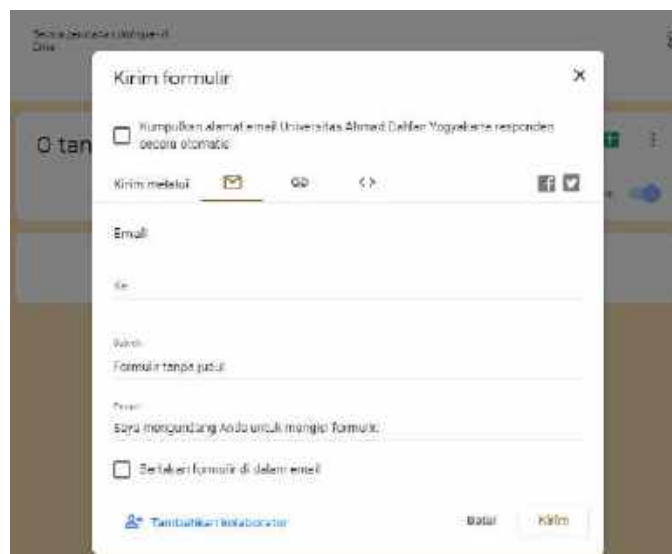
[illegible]

O tan

Kirim formulir

Kumpulkan alamat email Universitas Ahmad Dahlan Yogyakarta responden secara otomatis

Kirim melalui

Email

Ke

Subjek

Formulir tanpa judul

Pesan

Saya mengundang Anda untuk mengisi formulir:

Sertakan formulir di dalam email

Tambahkan kolaborator

Batal

Kirim